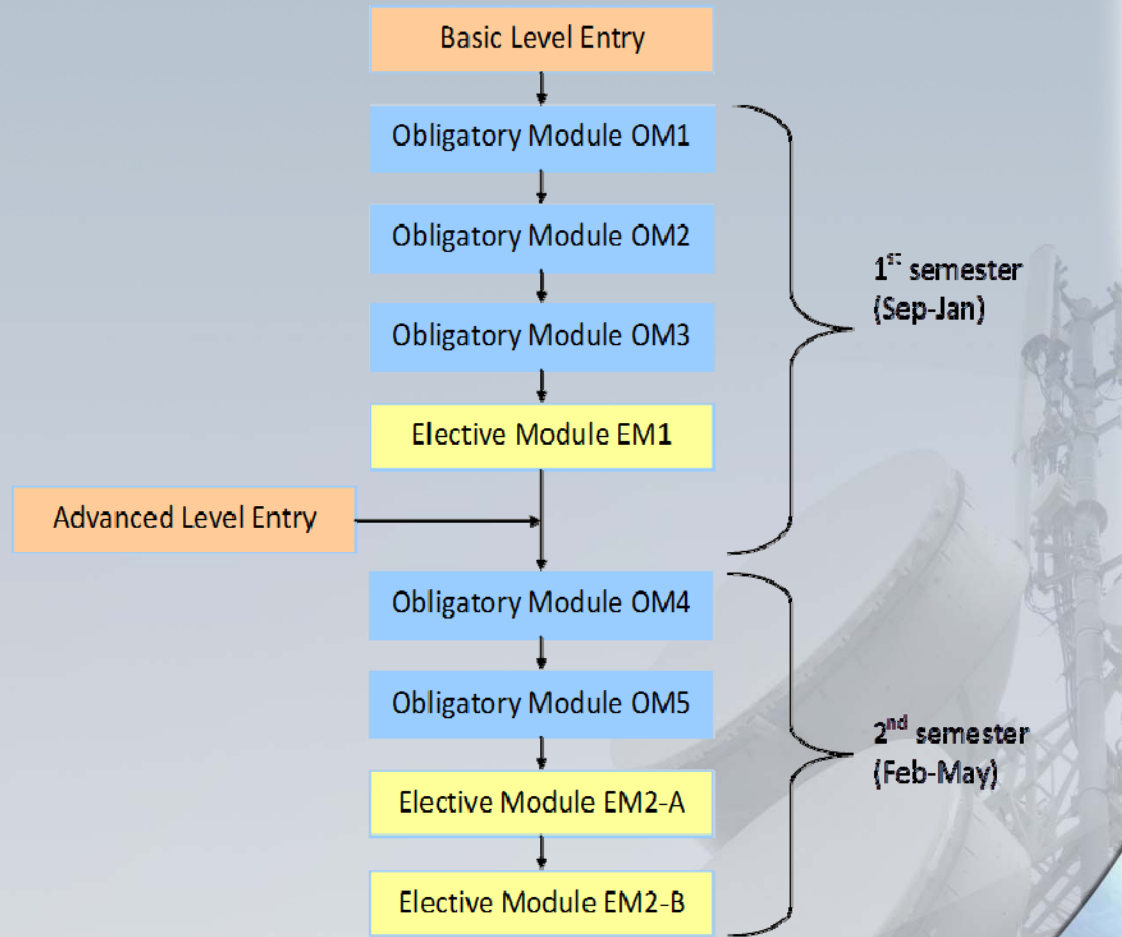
Basic Level Entry

Obligatory Module OM1

Obligatory Module OM2

Obligatory Module OM3

Elective Module EM1

Advanced Level Entry

Obligatory Module OM4

Obligatory Module OM5

Elective Module EM2-A

Elective Module EM2-B

1$^{st}$ semester (Sep-Jan)

2$^{nd}$ semester (Feb-May)